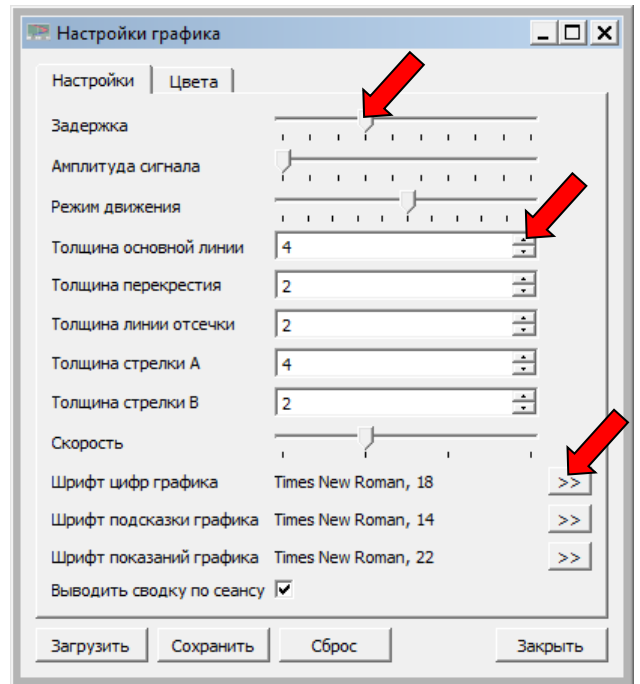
Настройки графика

Настройки | Цвета

Задержка

Амплитуда сигнала

Режим движения

Толщина основной линии 4

Толщина перекрестия 2

Толщина линии отсечки 2

Толщина стрелки А 4

Толщина стрелки В 2

Скорость

Шрифт цифр графика Times New Roman, 18 >>

Шрифт подсказки графика Times New Roman, 14 >>

Шрифт показаний графика Times New Roman, 22 >>

Выводить сводку по сеансу

Загрузить | Сохранить | Сброс | Закрыть